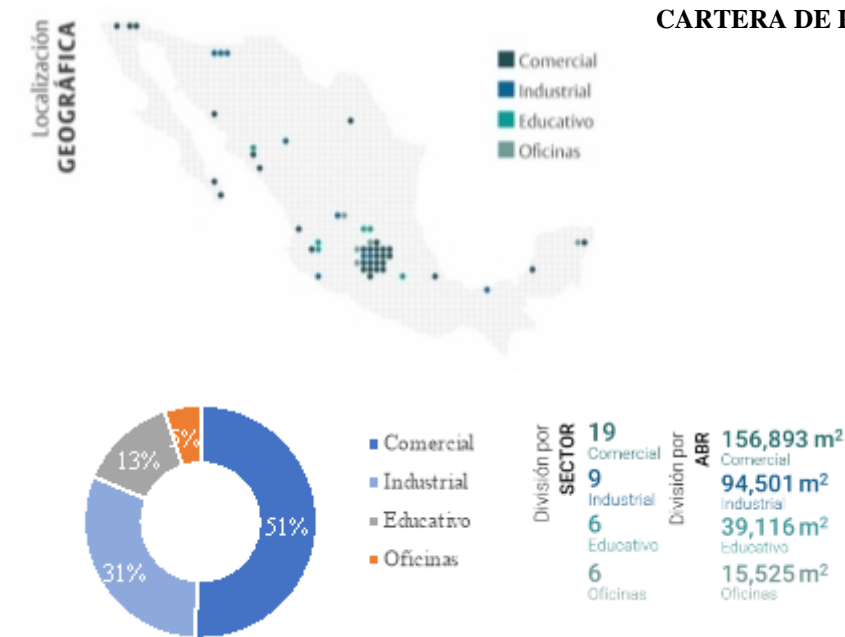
CARTERA DE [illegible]

Localización
GEOGRÁFICA

Comercial
Industrial
Educativo
Oficinas

5%
13%
51%
31%

Comercial
Industrial
Educativo
Oficinas

División por SECTOR
19
Comercial
9
Industrial
6
Educativo
6
Oficinas

División por ABR
156,893 $m^2$
Comercial
94,501 $m^2$
Industrial
39,116 $m^2$
Educativo
15,525 $m^2$
Oficinas